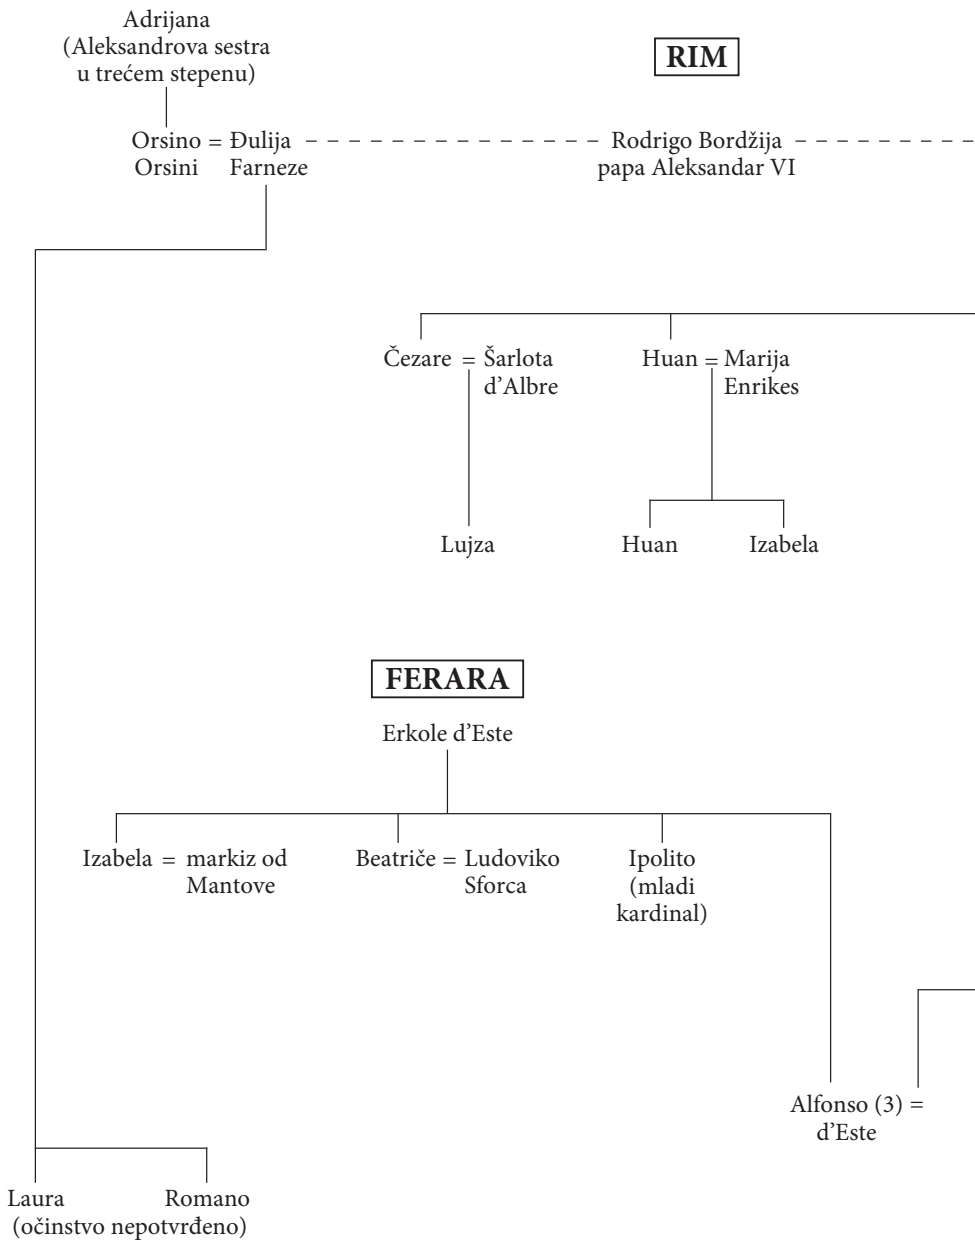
Adrijana
(Aleksandrova sestra
u trećem stepenu)

RIM

Orsino = Đulija – – – – – – – – – – Rodrigo Bordžija – – – – – – – –
Orsini Farneze papa Aleksandar VI

Čezare = Šarlota d'Albre

Huan = Marija Enrikes

Lujza

Huan

Izabela

FERARA

Erkole d'Este

Izabela = markiz od Mantove

Beatriče = Ludoviko Sforca

Ipolito (mladi kardinal)

Alfonso (3) = d'Este

Laura

Romano

(očinstvo nepotvrđeno)